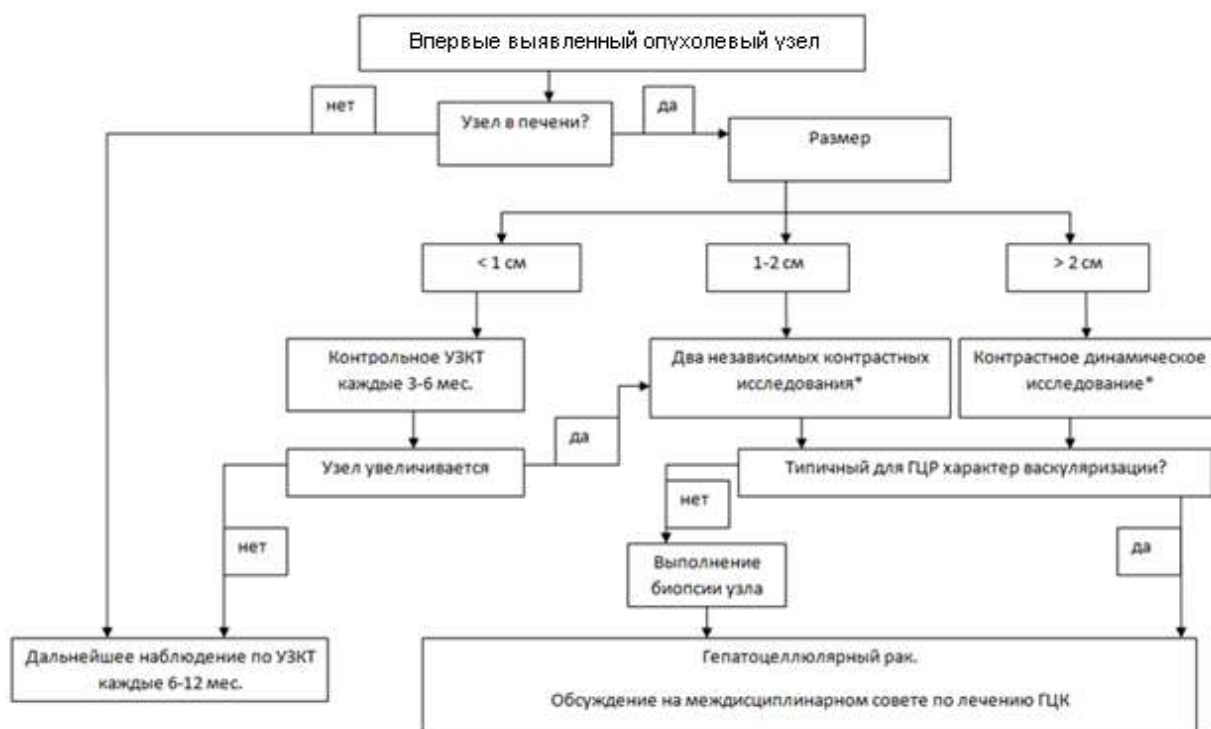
Впервые выявленный опухолевый узел

нет

Узел в печени?

да

Размер

< 1 см

1-2 см

> 2 см

Контрольное УЗКТ каждые 3-6 мес.

Два независимых контрастных исследования*

Контрастное динамическое исследование*

да

Узел увеличивается

Типичный для ГЦР характер васкуляризации?

нет

нет

Выполнение биопсии узла

да

Дальнейшее наблюдение по УЗКТ каждые 6-12 мес.

Гепатоцеллюлярный рак.

Обсуждение на междисциплинарном совете по лечению ГЦК